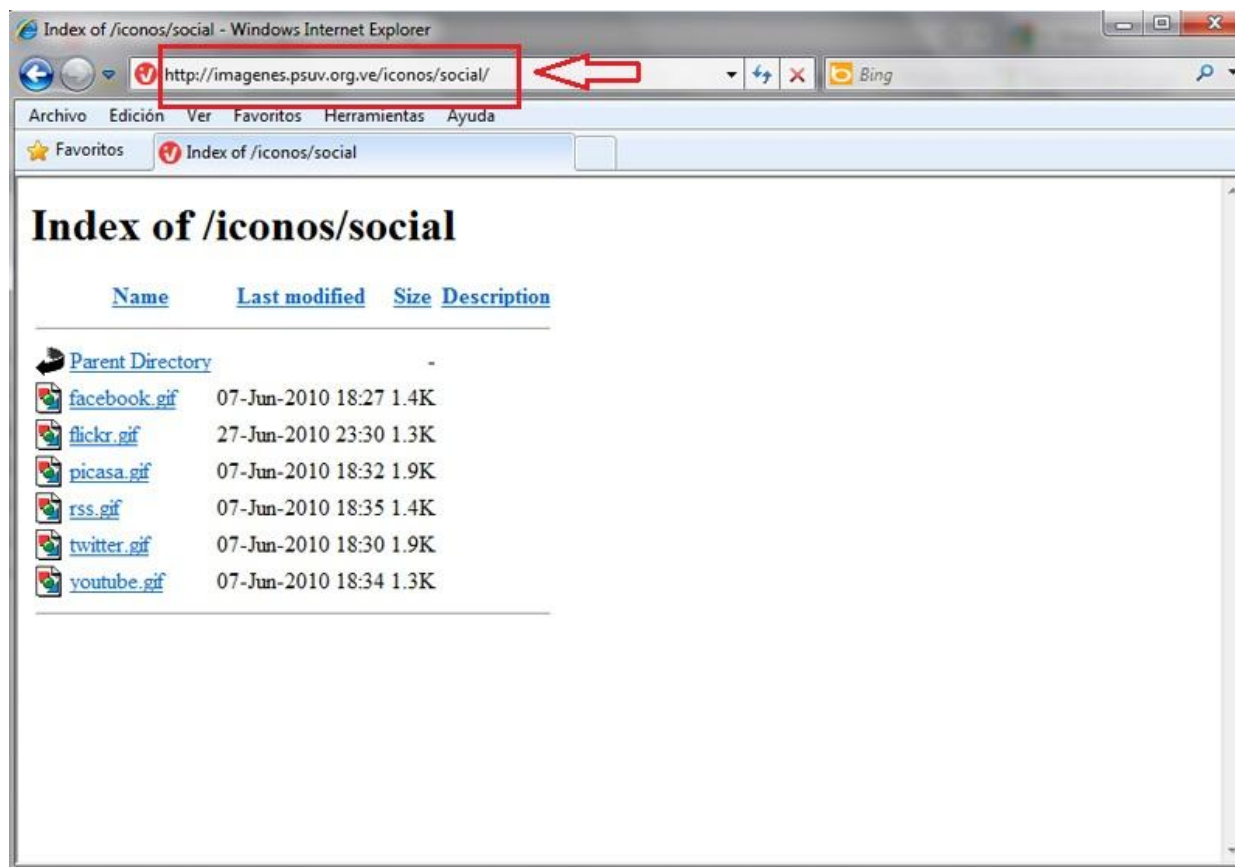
Index of /iconos/social - Windows Internet Explorer

http://imagenes.psuv.org.ve/iconos/social/

Bing

Archivo Edición Ver Favoritos Herramientas Ayuda

Favoritos Index of /iconos/social

# Index of /iconos/social

| Name | Last modified | Size | Description |
|---|---|---|---|
| Parent Directory | | - | |
| facebook.gif | 07-Jun-2010 18:27 | 1.4K | |
| flickr.gif | 27-Jun-2010 23:30 | 1.3K | |
| picasa.gif | 07-Jun-2010 18:32 | 1.9K | |
| rss.gif | 07-Jun-2010 18:35 | 1.4K | |
| twitter.gif | 07-Jun-2010 18:30 | 1.9K | |
| youtube.gif | 07-Jun-2010 18:34 | 1.3K | |